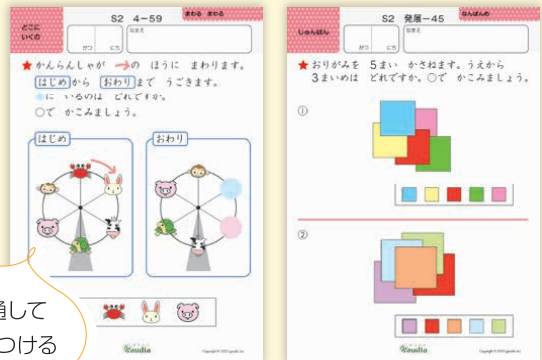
どこに いくの

S2 4−59

まわる まわる

がつ にち

なまえ

★かんらんしゃが → の ほうに まわります。はじめ から おわり まで うごきます。
● に いるのは どれですか。
○で かこみましょう。

はじめ

おわり

通して
つける

Gaudia

じゅんばん

S2 発展−45

なんばんめ

がつ にち

なまえ

★おりがみを 5まい かさねます。うえから 3まいめは どれですか。○で かこみましょう。

①

②

Gaudia